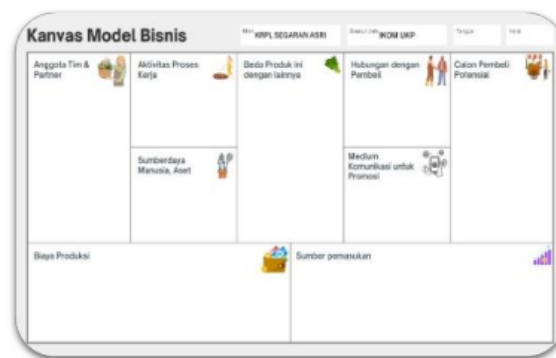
Kanvas Model Bisnis

Nama: KRPL SEGARAN ASRI

Dibuat oleh: IKOM UKP

Tanggal

Versi

Anggota Tim & Partner

Aktivitas Proses Kerja

Sumberdaya Manusia, Aset

Beda Produk ini dengan lainnya

Hubungan dengan Pembeli

Medium Komunikasi untuk Promosi

Calon Pembeli Potensial

Biaya Produksi

Sumber pemasukan